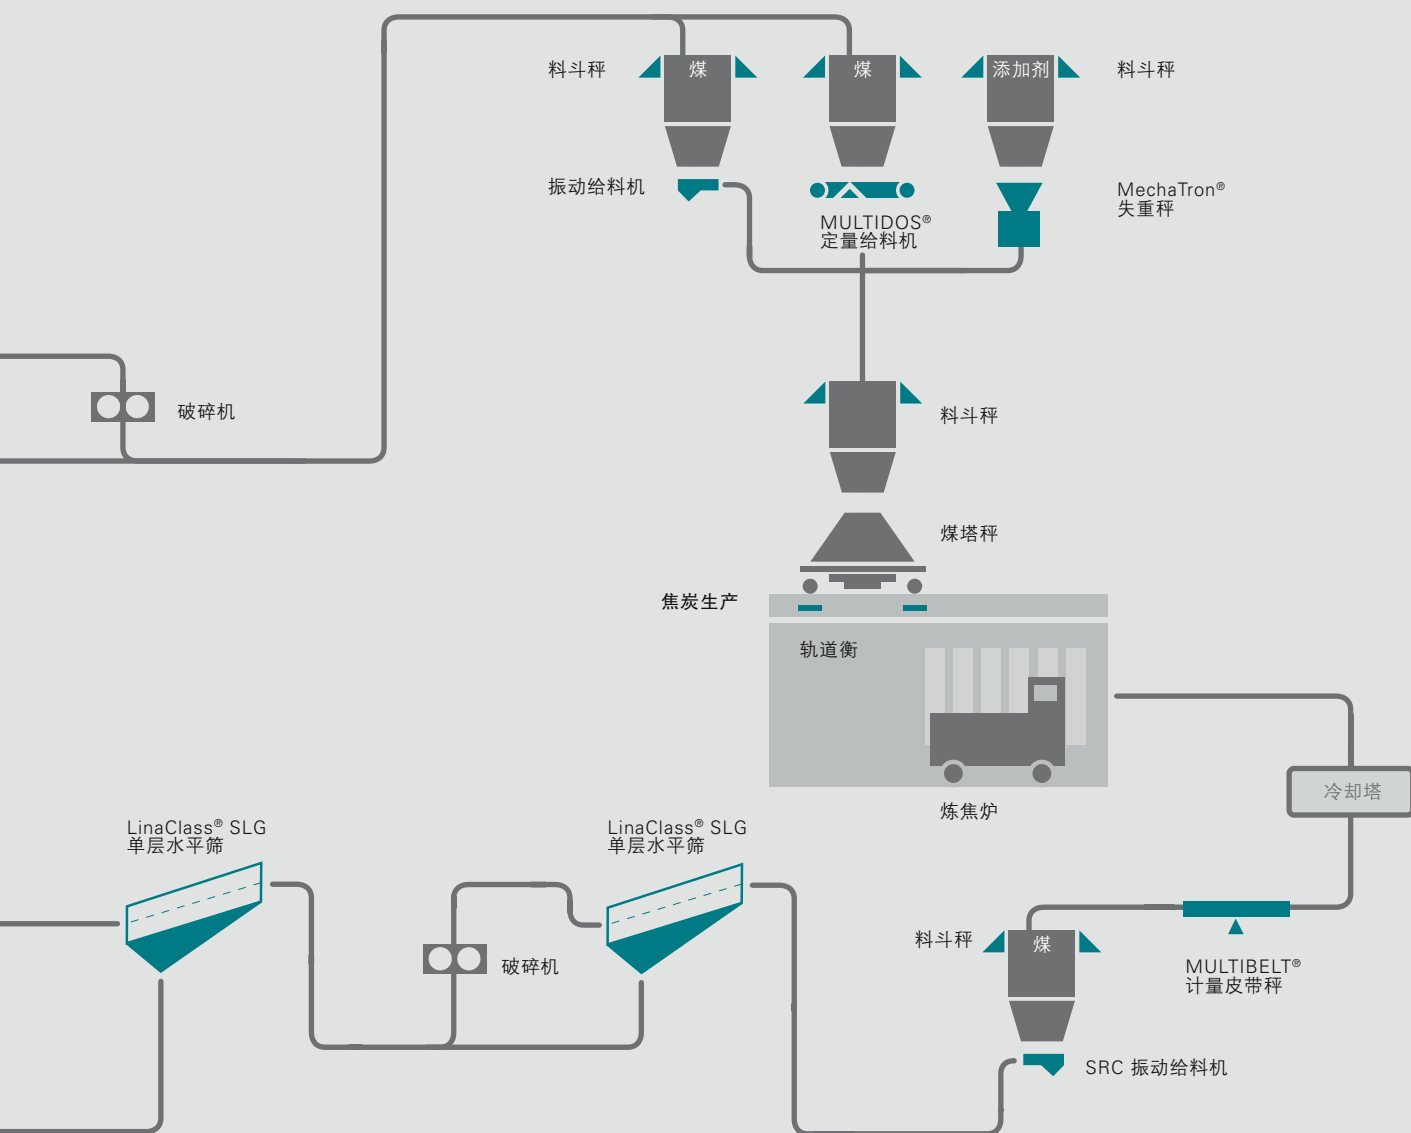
料斗秤

煤

煤

添加剂

料斗秤

振动给料机

MULTIDOS®
定量给料机

MechaTron®
失重秤

破碎机

料斗秤

煤塔秤

焦炭生产

轨道衡

炼焦炉

冷却塔

LinaClass® SLG
单层水平筛

LinaClass® SLG
单层水平筛

破碎机

料斗秤

煤

MULTIBELT®
计量皮带秤

SRC 振动给料机